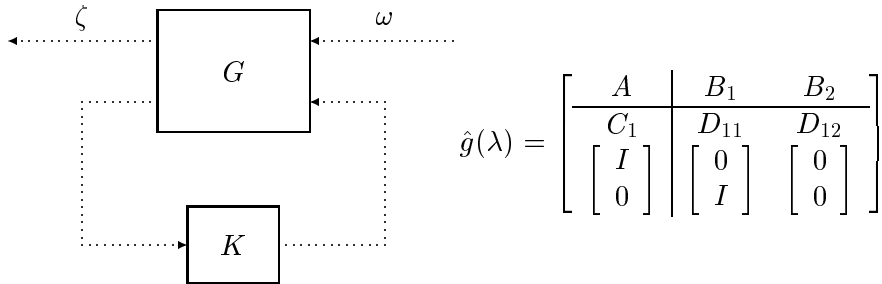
$\zeta$

$\omega$

$G$

$K$

$\hat{g}(\lambda) = \left[\begin{array}{c|cc} A & B_1 & B_2 \\ \hline C_1 & D_{11} & D_{12} \\ \begin{bmatrix} I \\ 0 \end{bmatrix} & \begin{bmatrix} 0 \\ I \end{bmatrix} & \begin{bmatrix} 0 \\ 0 \end{bmatrix} \end{array}\right]$